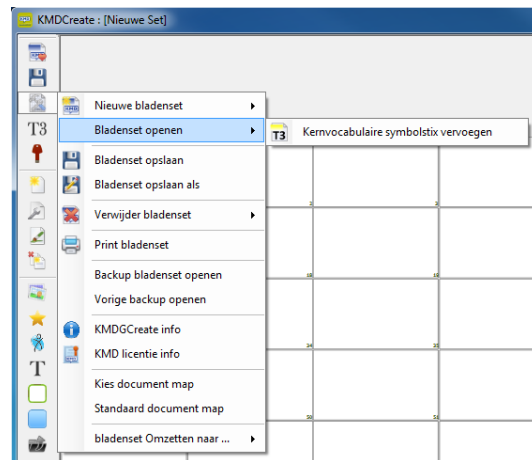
KMDCreate : [Nieuwe Set]

T3

T

Nieuwe bladenset
Bladenset openen
Bladenset opslaan
Bladenset opslaan als
Verwijder bladenset
Print bladenset
Backup bladenset openen
Vorige backup openen
KMDGCreate info
KMD licentie info
Kies document map
Standaard document map
bladenset Omzetten naar ...

T3 Kernvocabulaire symbolstix vervoegen